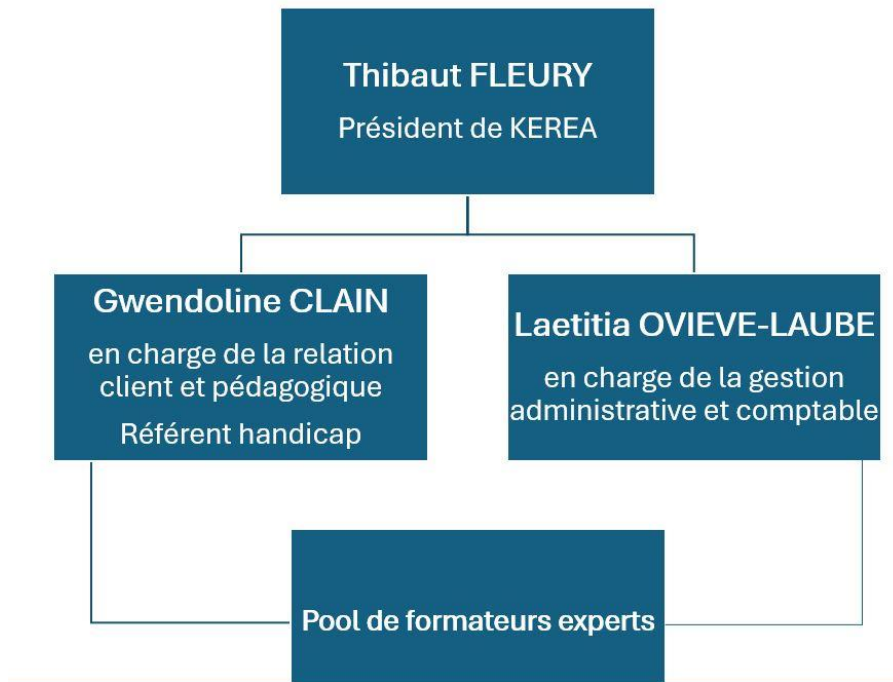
Thibaut FLEURY
Président de KEREA

Gwendoline CLAIN
en charge de la relation client et pédagogique
Référent handicap

Laetitia OVIEVE-LAUBE
en charge de la gestion administrative et comptable

Pool de formateurs experts